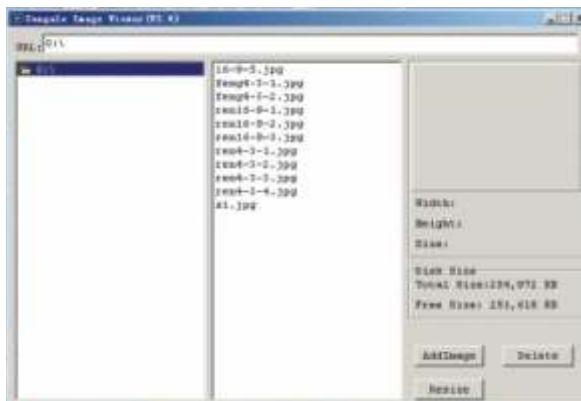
Sample Image Viewer(V1.0)

URL: D:\

D:\

16-9-5.jpg
feng4-1-1.jpg
feng4-1-2.jpg
ren16-8-1.jpg
ren16-8-2.jpg
ren16-8-3.jpg
ren4-1-1.jpg
ren4-1-2.jpg
ren4-1-3.jpg
ren4-1-4.jpg
s1.jpg

Width:
Height:
Size:

Disk Size
Total Size:156,072 KB
Free Size: 151,616 KB

AddImage
Delete
Resize